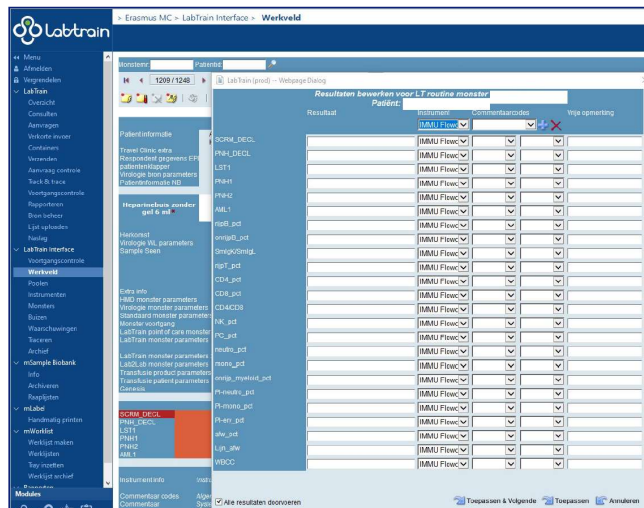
Labtrain

> Erasmus MC > LabTrain Interface > Werkveld

Menu
Afmelden
Vergrendelen
LabTrain
Overzicht
Consulten
Aanvragen
Verkorte invoer
Containers
Verzenden
Aanvraag controle
Track & trace
Voortgangscontrole
Rapporteren
Bron beheer
Lijst uploaden
Nasleg
LabTrain interface
Voortgangscontrole
Werkveld
Poolen
Instrumenten
Monsters
Buizen
Waarschuwingen
Traceren
Archief
mSample Biobank
Info
Archiveren
Raaplijsten
mLabel
Handmatig printen
mWorklist
Werklijst maken
Werklijsten
Tray inzetten
Werklijst archief
Modules

Monsternr
Patientid
1209 / 1248

Patient informatie
Travel Clinic extra
Respondent gegevens EPI
patientenkapper
Virologie bron parameters
Patientinformatie ND

Heparinebuis zonder gel 6 ml

Herkomst
Virologie WL parameters
Sample Seen

Extra info
HMD monster parameters
Virologie monster parameters
Standaard monster parameters
Monster voortgang
LabTrain point of care monster
LabTrain monster parameters

LabTrain monster parameters
Lab2Lab monster parameters
Transfusie product parameters
Transfusie patient parameters
Genesis

SCRM_DECL
PNH_DECL
LST1
PNH1
PNH2
AML1

Instrument info
Commentaar codes
Commentaar

LabTrain (prod) -- Webpage Dialog

Resultaten bewerken voor LT routine monster
Patiënt:

| | Resultaat | Instrument | Commentaarcodes | | Vrije opmerking |
|---|---|---|---|---|---|
| | | IMMU Flow | | | |
| SCRM_DECL | | IMMU Flow | | | |
| PNH_DECL | | IMMU Flow | | | |
| LST1 | | IMMU Flow | | | |
| PNH1 | | IMMU Flow | | | |
| PNH2 | | IMMU Flow | | | |
| AML1 | | IMMU Flow | | | |
| rIgB_pct | | IMMU Flow | | | |
| onrijpB_pct | | IMMU Flow | | | |
| SmIgK/SmIgL | | IMMU Flow | | | |
| rijpT_pct | | IMMU Flow | | | |
| CD4_pct | | IMMU Flow | | | |
| CD8_pct | | IMMU Flow | | | |
| CD4/CD8 | | IMMU Flow | | | |
| NK_pct | | IMMU Flow | | | |
| PC_pct | | IMMU Flow | | | |
| neutro_pct | | IMMU Flow | | | |
| mono_pct | | IMMU Flow | | | |
| onrijp_myeloid_pct | | IMMU Flow | | | |
| Pl-neutro_pct | | IMMU Flow | | | |
| Pl-mono_pct | | IMMU Flow | | | |
| Pl-ery_pct | | IMMU Flow | | | |
| afw_pct | | IMMU Flow | | | |
| Lijn_afw | | IMMU Flow | | | |
| WBCC | | IMMU Flow | | | |

Alle resultaten doorvoeren
Toepassen & Volgende
Toepassen
Annuleren